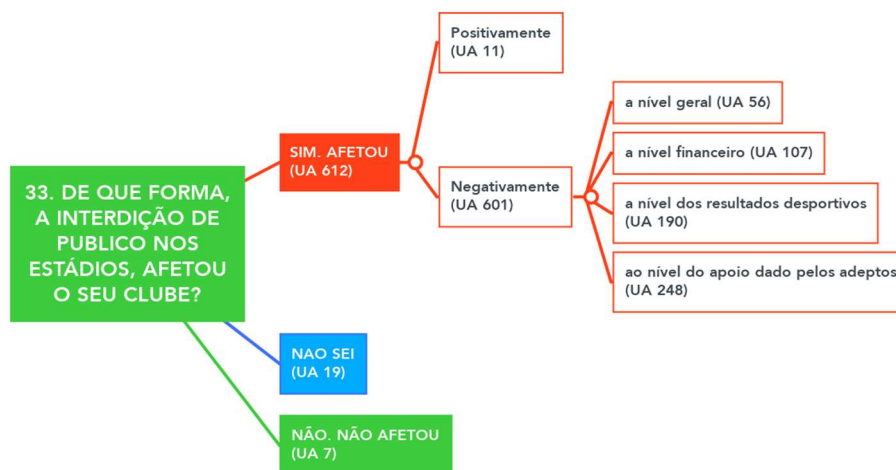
33. DE QUE FORMA, A INTERDIÇÃO DE PUBLICO NOS ESTÁDIOS, AFETOU O SEU CLUBE?

SIM. AFETOU (UA 612)

Positivamente (UA 11)

Negativamente (UA 601)

a nível geral (UA 56)

a nível financeiro (UA 107)

a nível dos resultados desportivos (UA 190)

ao nível do apoio dado pelos adeptos (UA 248)

NAO SEI (UA 19)

NÃO. NÃO AFETOU (UA 7)